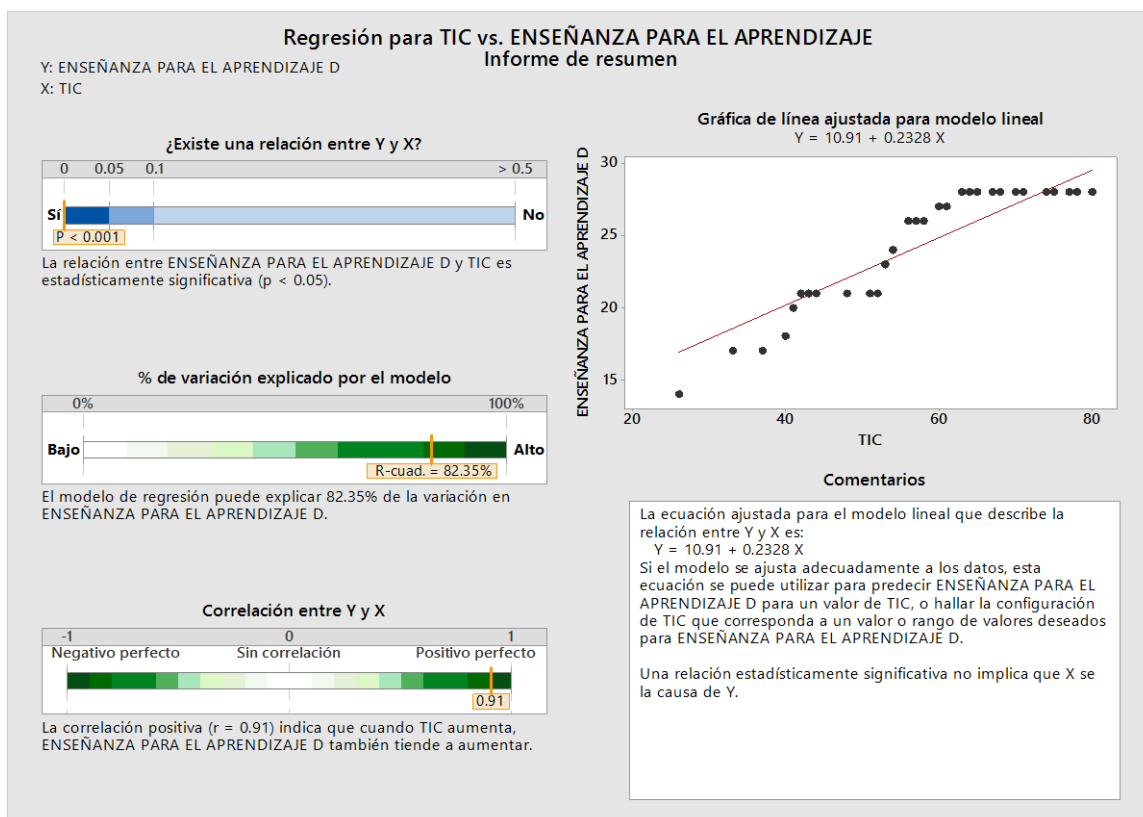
Regresión para TIC vs. ENSEÑANZA PARA EL APRENDIZAJE
Informe de resumen

Y: ENSEÑANZA PARA EL APRENDIZAJE D
X: TIC

¿Existe una relación entre Y y X?

0 0.05 0.1 > 0.5

Sí No

P < 0.001

La relación entre ENSEÑANZA PARA EL APRENDIZAJE D y TIC es estadísticamente significativa (p < 0.05).

% de variación explicado por el modelo

0% 100%

Bajo Alto

R-cuad. = 82.35%

El modelo de regresión puede explicar 82.35% de la variación en ENSEÑANZA PARA EL APRENDIZAJE D.

Correlación entre Y y X

-1 0 1

Negativo perfecto Sin correlación Positivo perfecto

0.91

La correlación positiva (r = 0.91) indica que cuando TIC aumenta, ENSEÑANZA PARA EL APRENDIZAJE D también tiende a aumentar.

Gráfica de línea ajustada para modelo lineal
Y = 10.91 + 0.2328 X

ENSEÑANZA PARA EL APRENDIZAJE D

30
25
20
15

20 40 60 80

TIC

Comentarios

La ecuación ajustada para el modelo lineal que describe la relación entre Y y X es:
Y = 10.91 + 0.2328 X
Si el modelo se ajusta adecuadamente a los datos, esta ecuación se puede utilizar para predecir ENSEÑANZA PARA EL APRENDIZAJE D para un valor de TIC, o hallar la configuración de TIC que corresponda a un valor o rango de valores deseados para ENSEÑANZA PARA EL APRENDIZAJE D.

Una relación estadísticamente significativa no implica que X se la causa de Y.